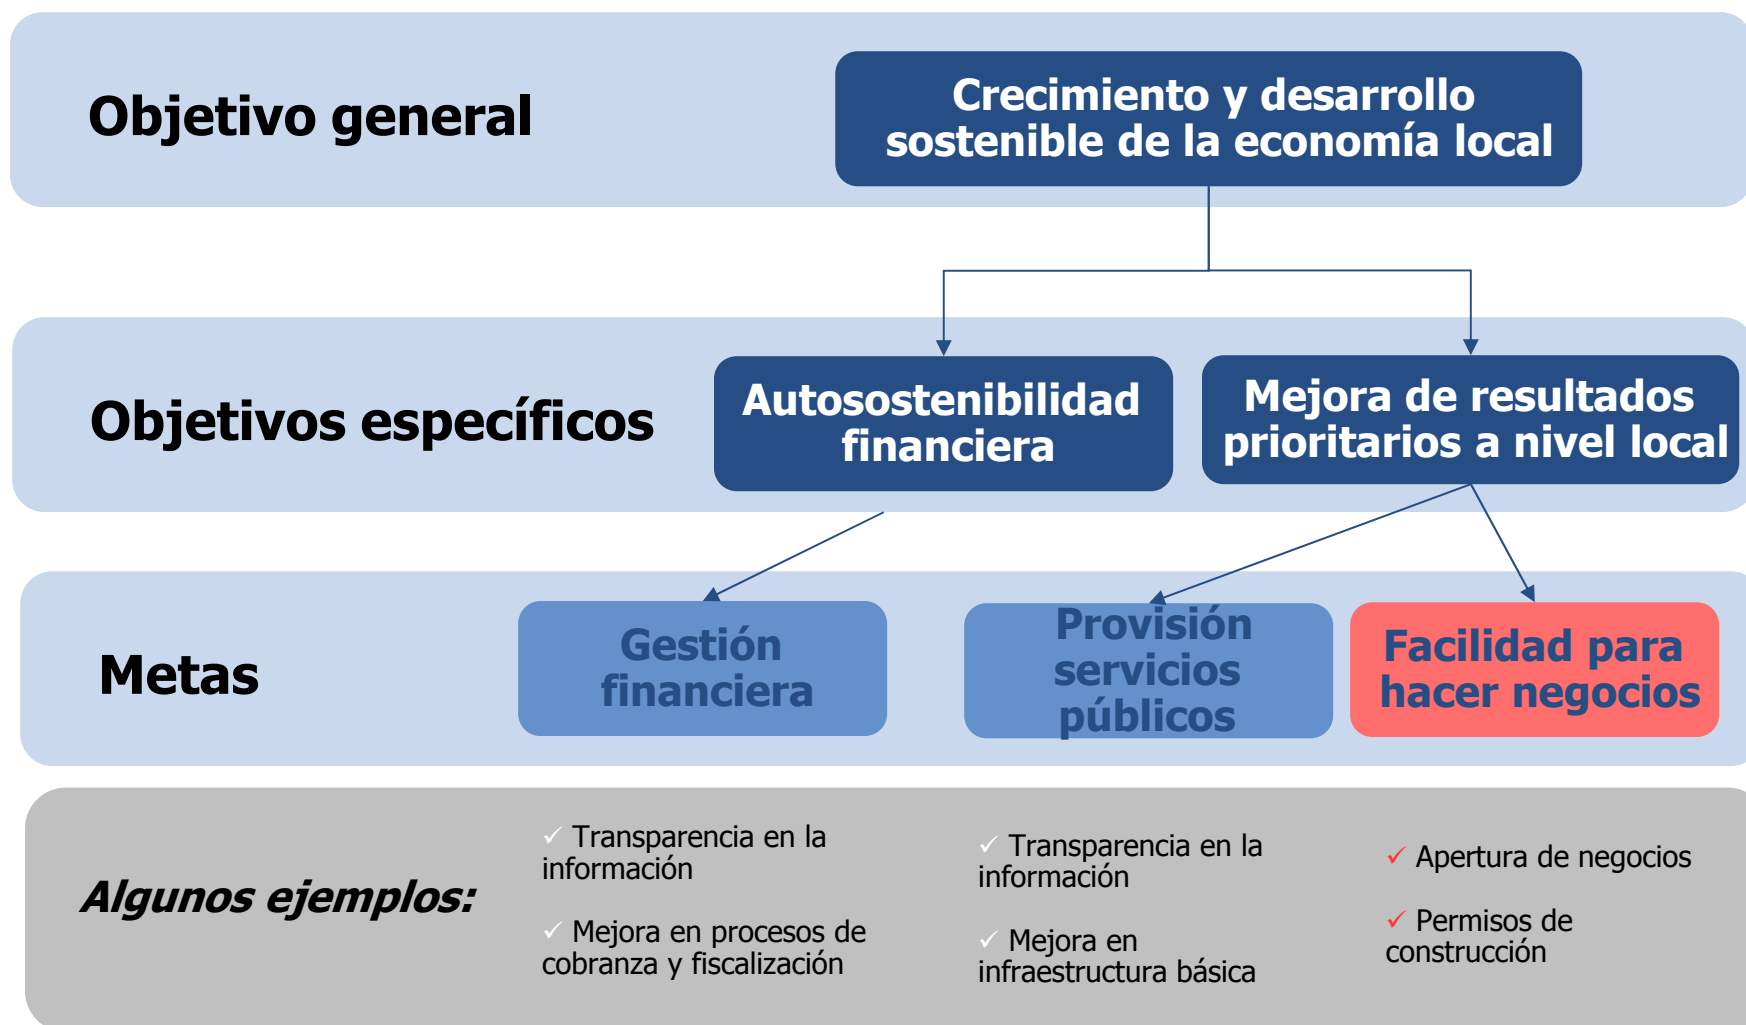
Objetivo general

Crecimiento y desarrollo sostenible de la economía local

Objetivos específicos

Autosostenibilidad financiera

Mejora de resultados prioritarios a nivel local

Metas

Gestión financiera

Provisión servicios públicos

Facilidad para hacer negocios

Algunos ejemplos:

✓ Transparencia en la información

✓ Mejora en procesos de cobranza y fiscalización

✓ Transparencia en la información

✓ Mejora en infraestructura básica

✓ Apertura de negocios

✓ Permisos de construcción